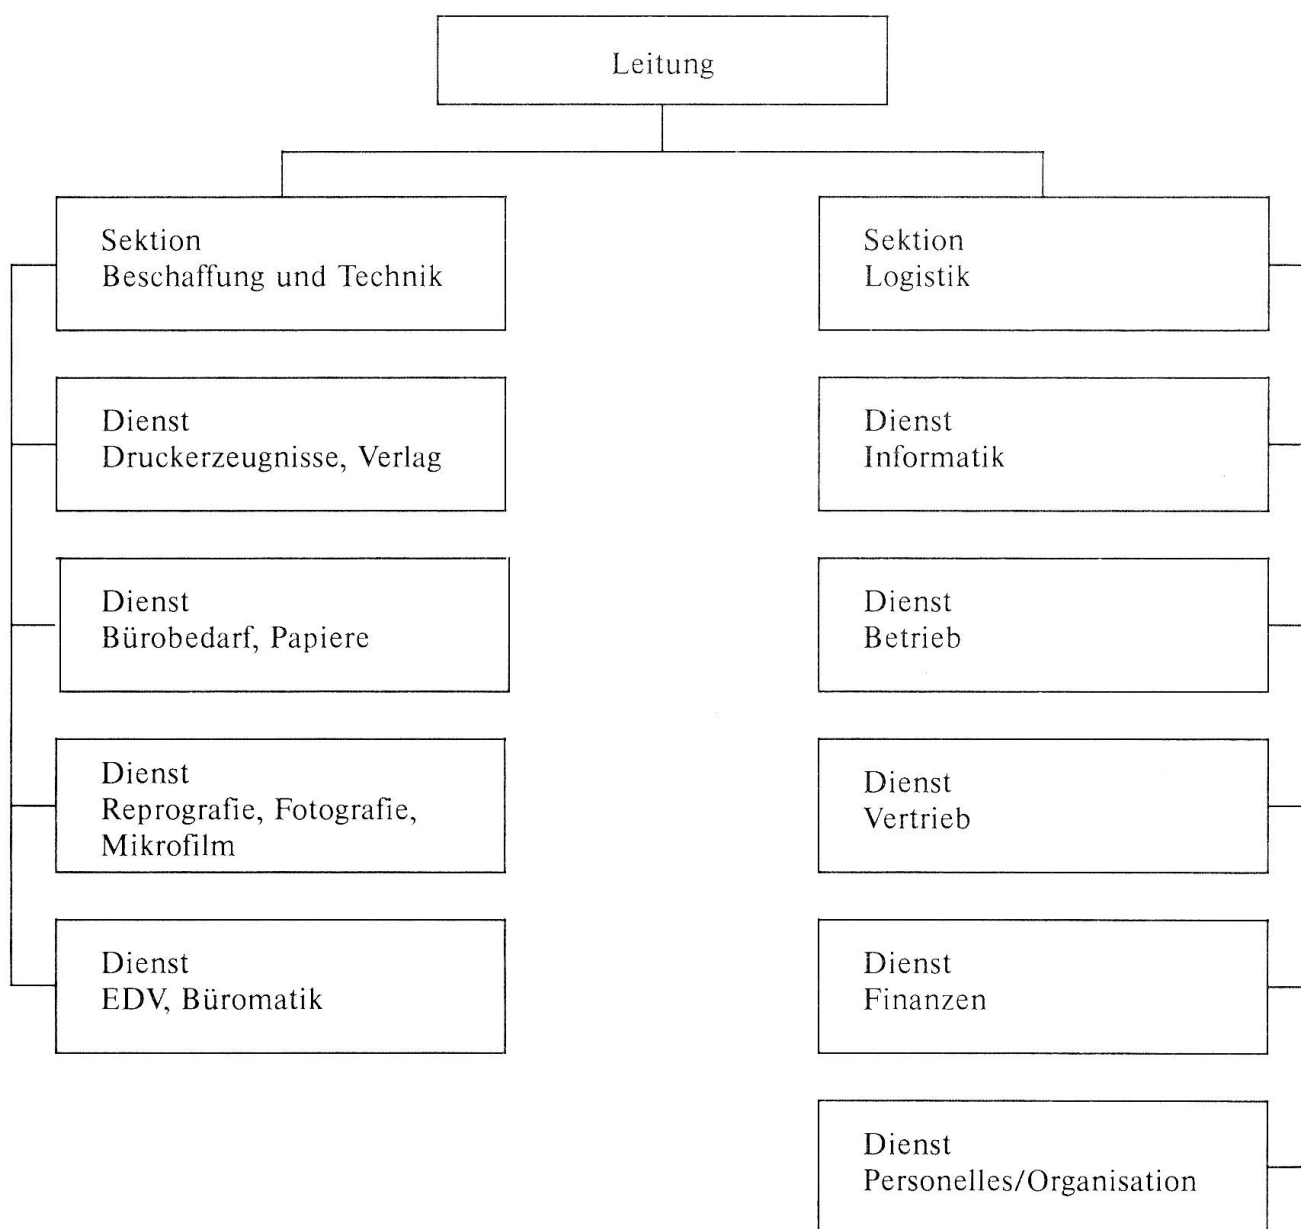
Leitung

Sektion
Beschaffung und Technik

Dienst
Druckerzeugnisse, Verlag

Dienst
Bürobedarf, Papiere

Dienst
Reprografie, Fotografie, Mikrofilm

Dienst
EDV, Büromatik

Sektion
Logistik

Dienst
Informatik

Dienst
Betrieb

Dienst
Vertrieb

Dienst
Finanzen

Dienst
Personelles/Organisation